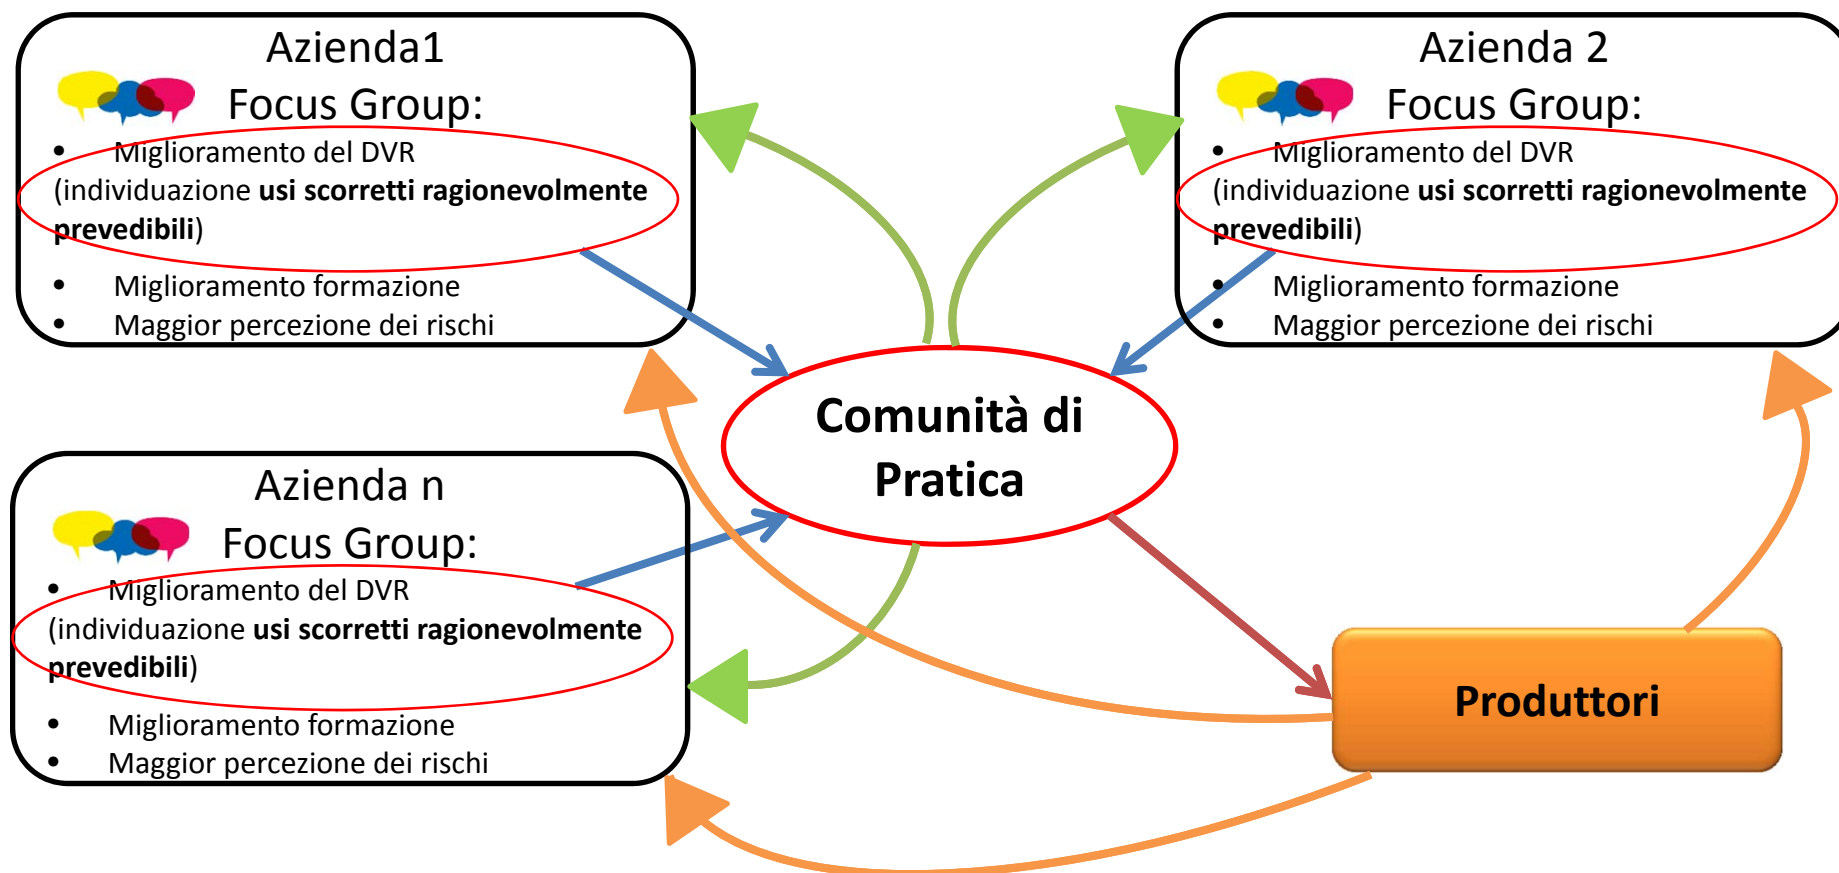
Azienda1
Focus Group:
- Miglioramento del DVR (individuazione **usi scorretti ragionevolmente prevedibili**)
- Miglioramento formazione
- Maggior percezione dei rischi

Azienda 2
Focus Group:
- Miglioramento del DVR (individuazione **usi scorretti ragionevolmente prevedibili**)
- Miglioramento formazione
- Maggior percezione dei rischi

Comunità di Pratica

Azienda n
Focus Group:
- Miglioramento del DVR (individuazione **usi scorretti ragionevolmente prevedibili**)
- Miglioramento formazione
- Maggior percezione dei rischi

Produttori